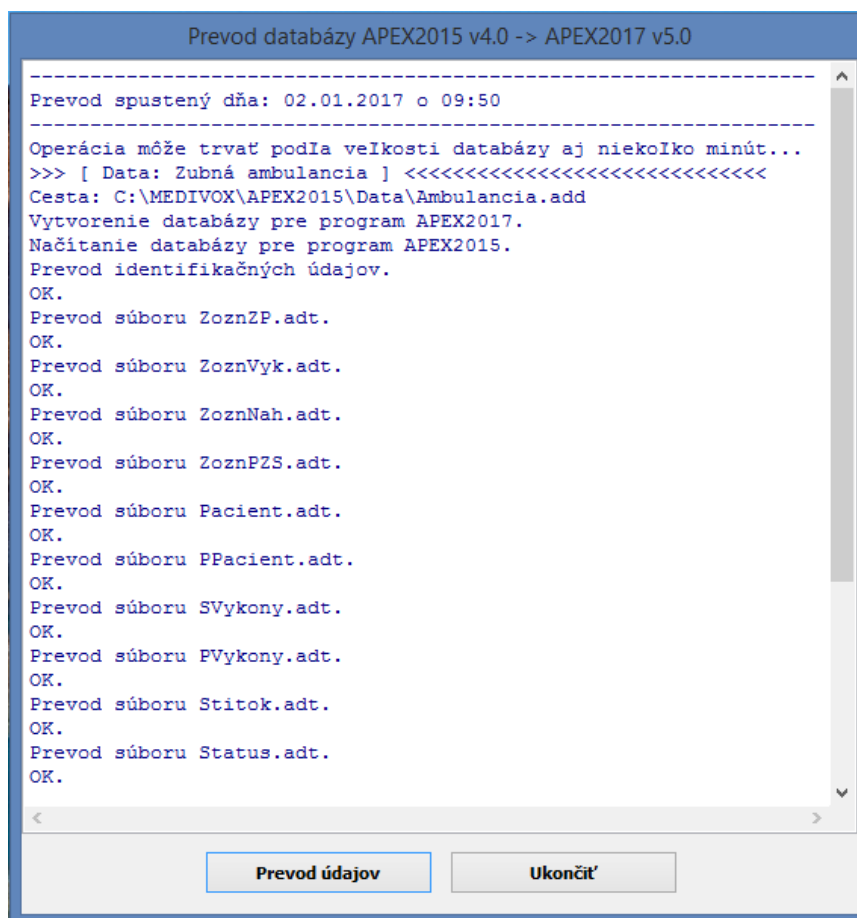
Prevod databázy APEX2015 v4.0 -> APEX2017 v5.0

------------------------------------------------------------
Prevod spustený dňa: 02.01.2017 o 09:50
------------------------------------------------------------
Operácia môže trvať podľa veľkosti databázy aj niekoľko minút...
>>> [ Data: Zubná ambulancia ] <<<<<<<<<<<<<<<<<<<<<<<<<<<<<<
Cesta: C:\MEDIVOX\APEX2015\Data\Ambulancia.add
Vytvorenie databázy pre program APEX2017.
Načítanie databázy pre program APEX2015.
Prevod identifikačných údajov.
OK.
Prevod súboru ZoznZP.adt.
OK.
Prevod súboru ZoznVyk.adt.
OK.
Prevod súboru ZoznNah.adt.
OK.
Prevod súboru ZoznPZS.adt.
OK.
Prevod súboru Pacient.adt.
OK.
Prevod súboru PPacient.adt.
OK.
Prevod súboru SVykony.adt.
OK.
Prevod súboru PVykony.adt.
OK.
Prevod súboru Stitok.adt.
OK.
Prevod súboru Status.adt.
OK.

Prevod údajov

Ukončiť